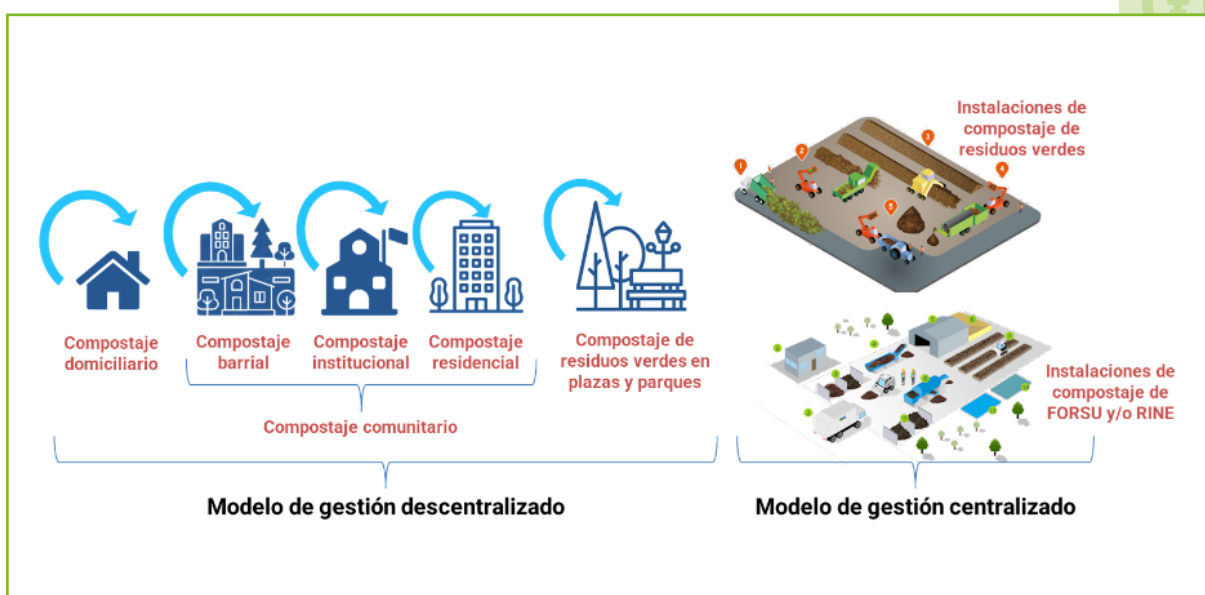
Instalaciones de compostaje de residuos verdes

Compostaje domiciliario

Compostaje barrial

Compostaje institucional

Compostaje residencial

Compostaje de residuos verdes en plazas y parques

Instalaciones de compostaje de FORSU y/o RINE

Compostaje comunitario

Modelo de gestión descentralizado

Modelo de gestión centralizado